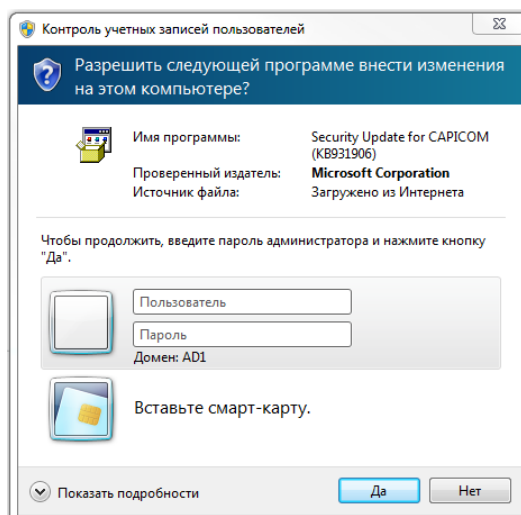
Контроль учетных записей пользователей

Разрешить следующей программе внести изменения на этом компьютере?

| | |
|---|---|
| Имя программы: | Security Update for CAPICOM (KB931906) |
| Проверенный издатель: | Microsoft Corporation |
| Источник файла: | Загружено из Интернета |

Чтобы продолжить, введите пароль администратора и нажмите кнопку "Да".

Пользователь

Пароль

Домен: AD1

Вставьте смарт-карту.

Показать подробности

Да

Нет